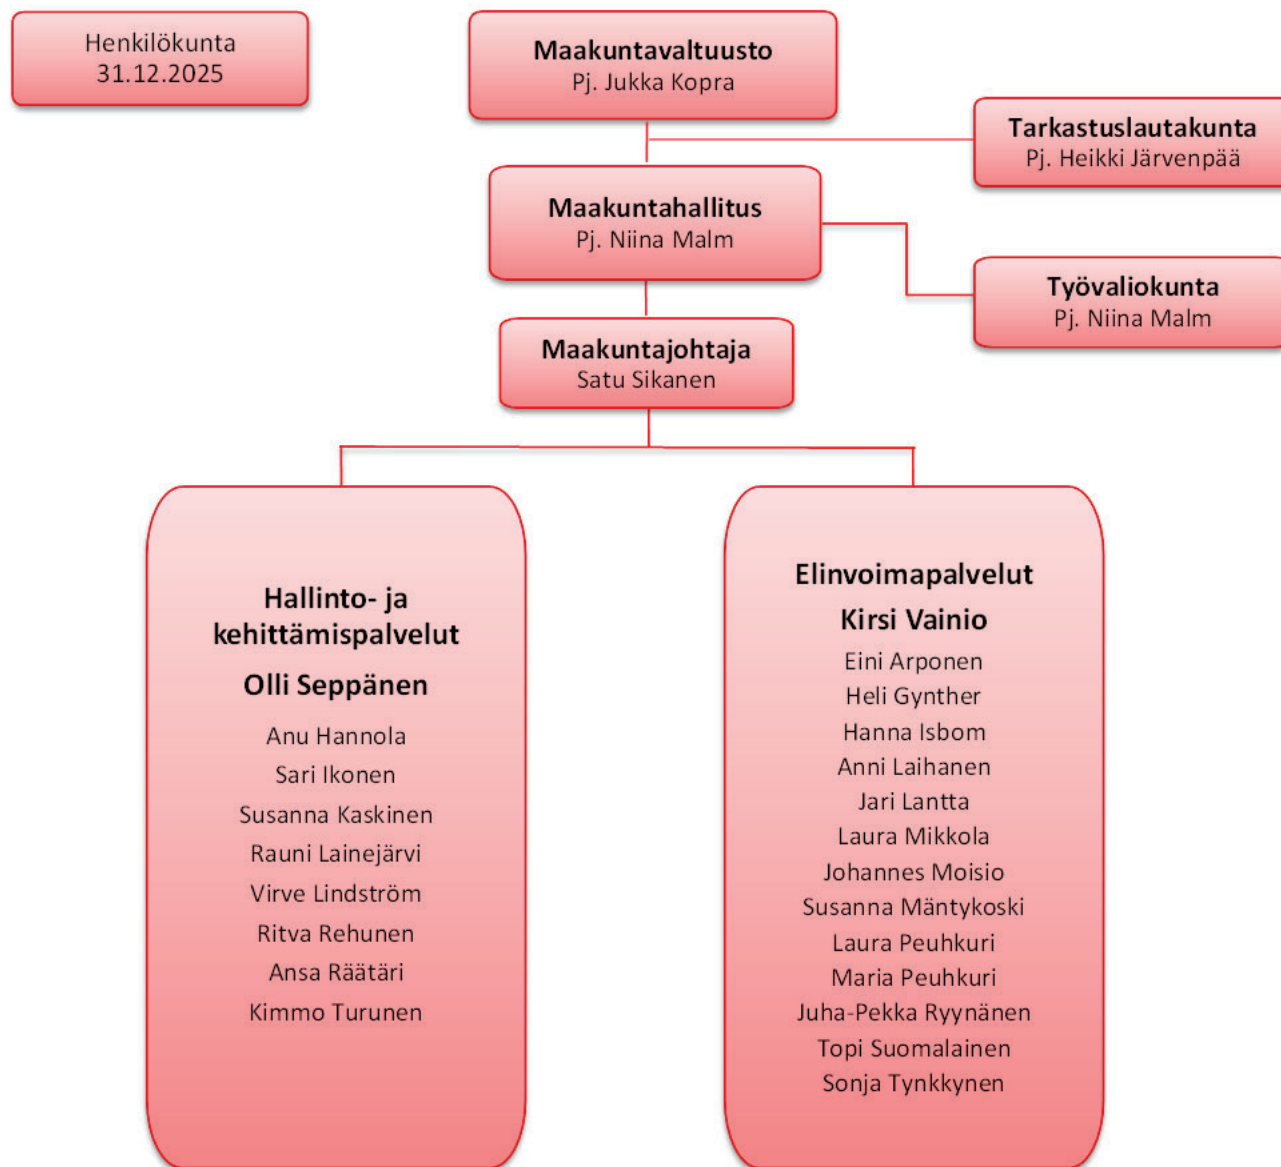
Henkilökunta
31.12.2025

**Maakuntavaltuusto**
Pj. Jukka Kopra

**Tarkastuslautakunta**
Pj. Heikki Järvenpää

**Maakuntahallitus**
Pj. Niina Malm

**Työvaliokunta**
Pj. Niina Malm

**Maakuntajohtaja**
Satu Sikanen

**Hallinto- ja kehittämispalvelut**
**Olli Seppänen**
Anu Hannola
Sari Ikonen
Susanna Kaskinen
Rauni Lainejärvi
Virve Lindström
Ritva Rehunen
Ansa Räätäri
Kimmo Turunen

**Elinvoimapalvelut**
**Kirsi Vainio**
Eini Arponen
Heli Gynther
Hanna Isbom
Anni Laihanen
Jari Lantta
Laura Mikkola
Johannes Moisio
Susanna Mäntykoski
Laura Peuhkuri
Maria Peuhkuri
Juha-Pekka Ryynänen
Topi Suomalainen
Sonja Tynkkynen